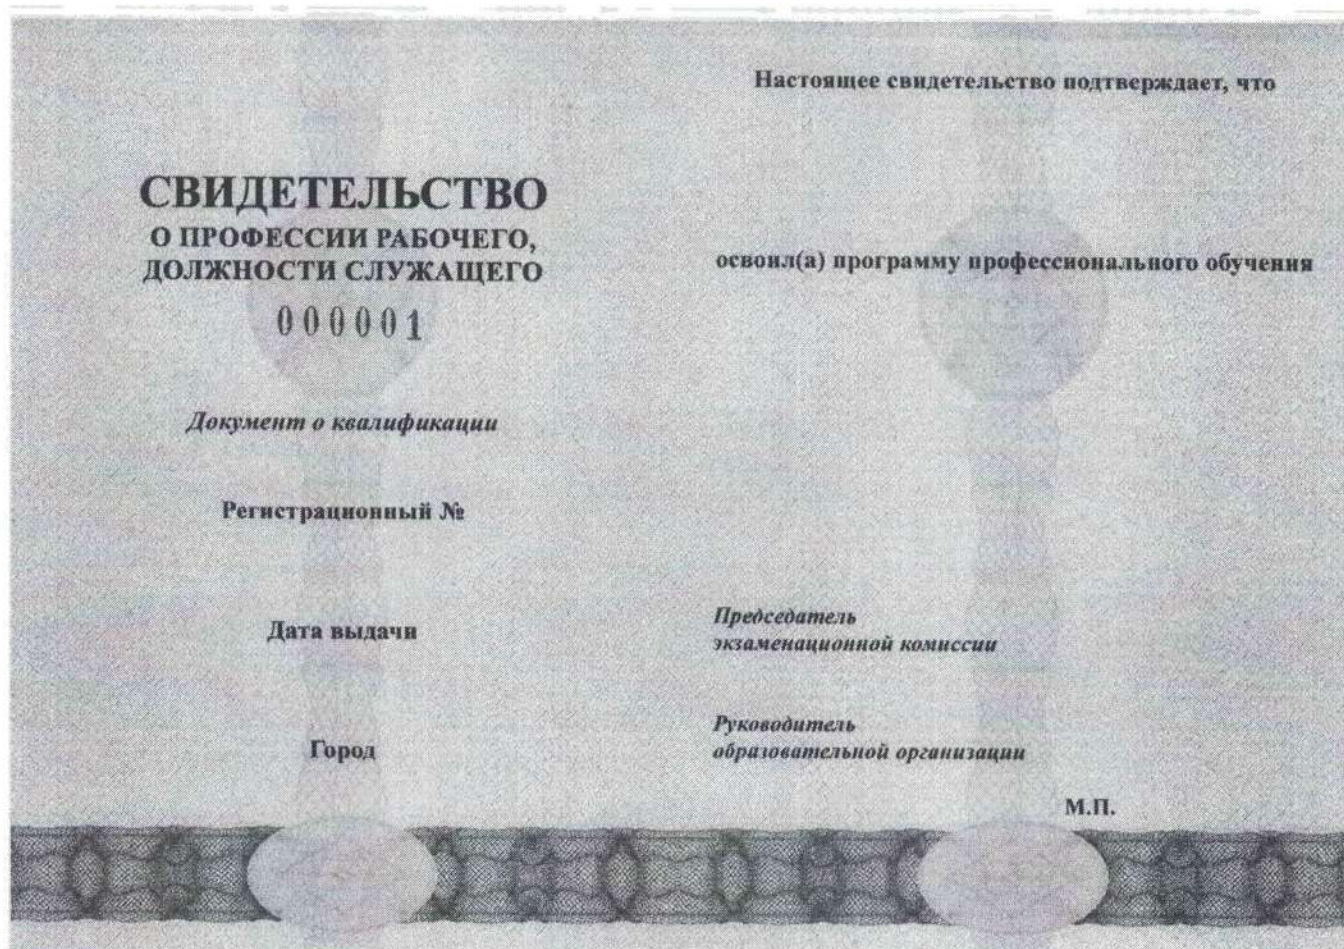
СВИДЕТЕЛЬСТВО
О ПРОФЕССИИ РАБОЧЕГО, ДОЛЖНОСТИ СЛУЖАЩЕГО
000001

Документ о квалификации

Регистрационный №

Дата выдачи

Город

Настоящее свидетельство подтверждает, что

освоил(а) программу профессионального обучения

Председатель
экзаменационной комиссии

Руководитель
образовательной организации

М.П.